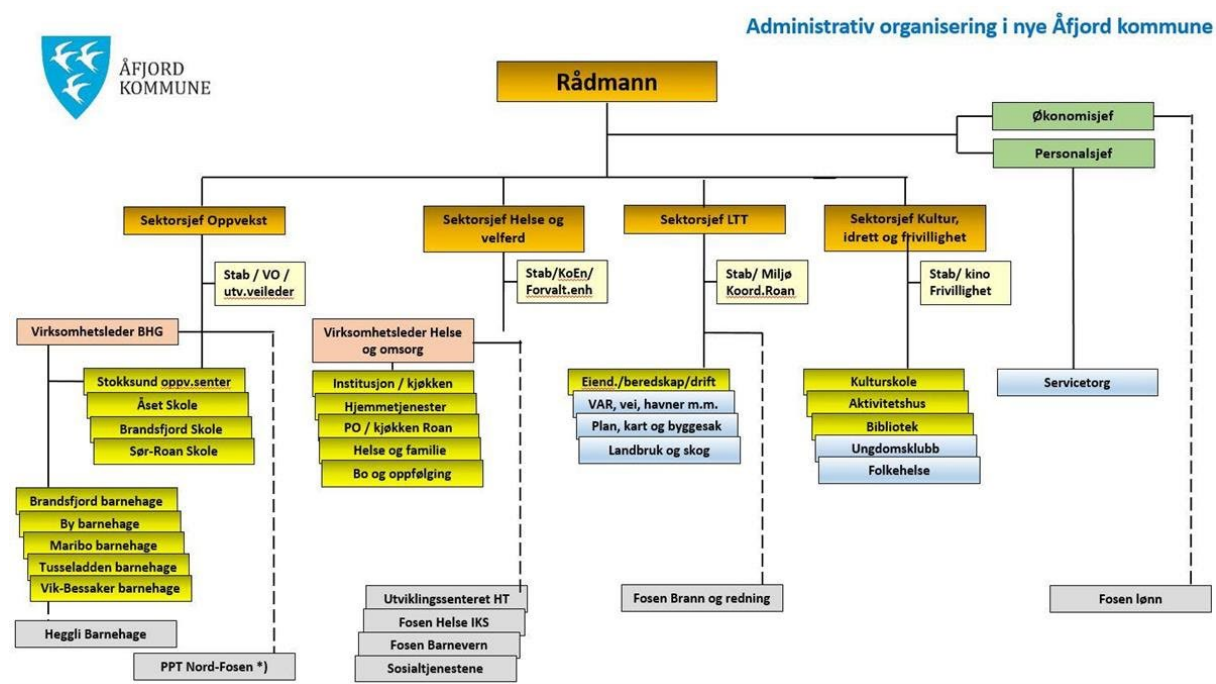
Administrativ organisering i nye Åfjord kommune

ÅFJORD KOMMUNE

Rådmann

Økonomisjef

Personalsjef

Sektorsjef Oppvekst

Sektorsjef Helse og velferd

Sektorsjef LTT

Sektorsjef Kultur, idrett og frivillighet

Stab / VO / utv.veileder

Stab/KoEn/ Forvalt.enh

Stab/ Miljø Koord.Roan

Stab/ kino Frivillighet

Virksomhetsleder BHG

Virksomhetsleder Helse og omsorg

Stokksund oppv.senter
Åset Skole
Brandsfjord Skole
Sør-Roan Skole

Institusjon / kjøkken
Hjemmetjenester
PO / kjøkken Roan
Helse og familie
Bo og oppfølging

Eiend./beredskap/drift
VAR, vei, havner m.m.
Plan, kart og byggesak
Landbruk og skog

Kulturskole
Aktivitetshus
Bibliotek
Ungdomsklubb
Folkehelse

Servicetorg

Brandsfjord barnehage
By barnehage
Maribo barnehage
Tusseladden barnehage
Vik-Bessaker barnehage

Heggli Barnehage

PPT Nord-Fosen *)

Utviklingssenteret HT
Fosen Helse IKS
Fosen Barnevern
Sosialtjenestene

Fosen Brann og redning

Fosen lønn